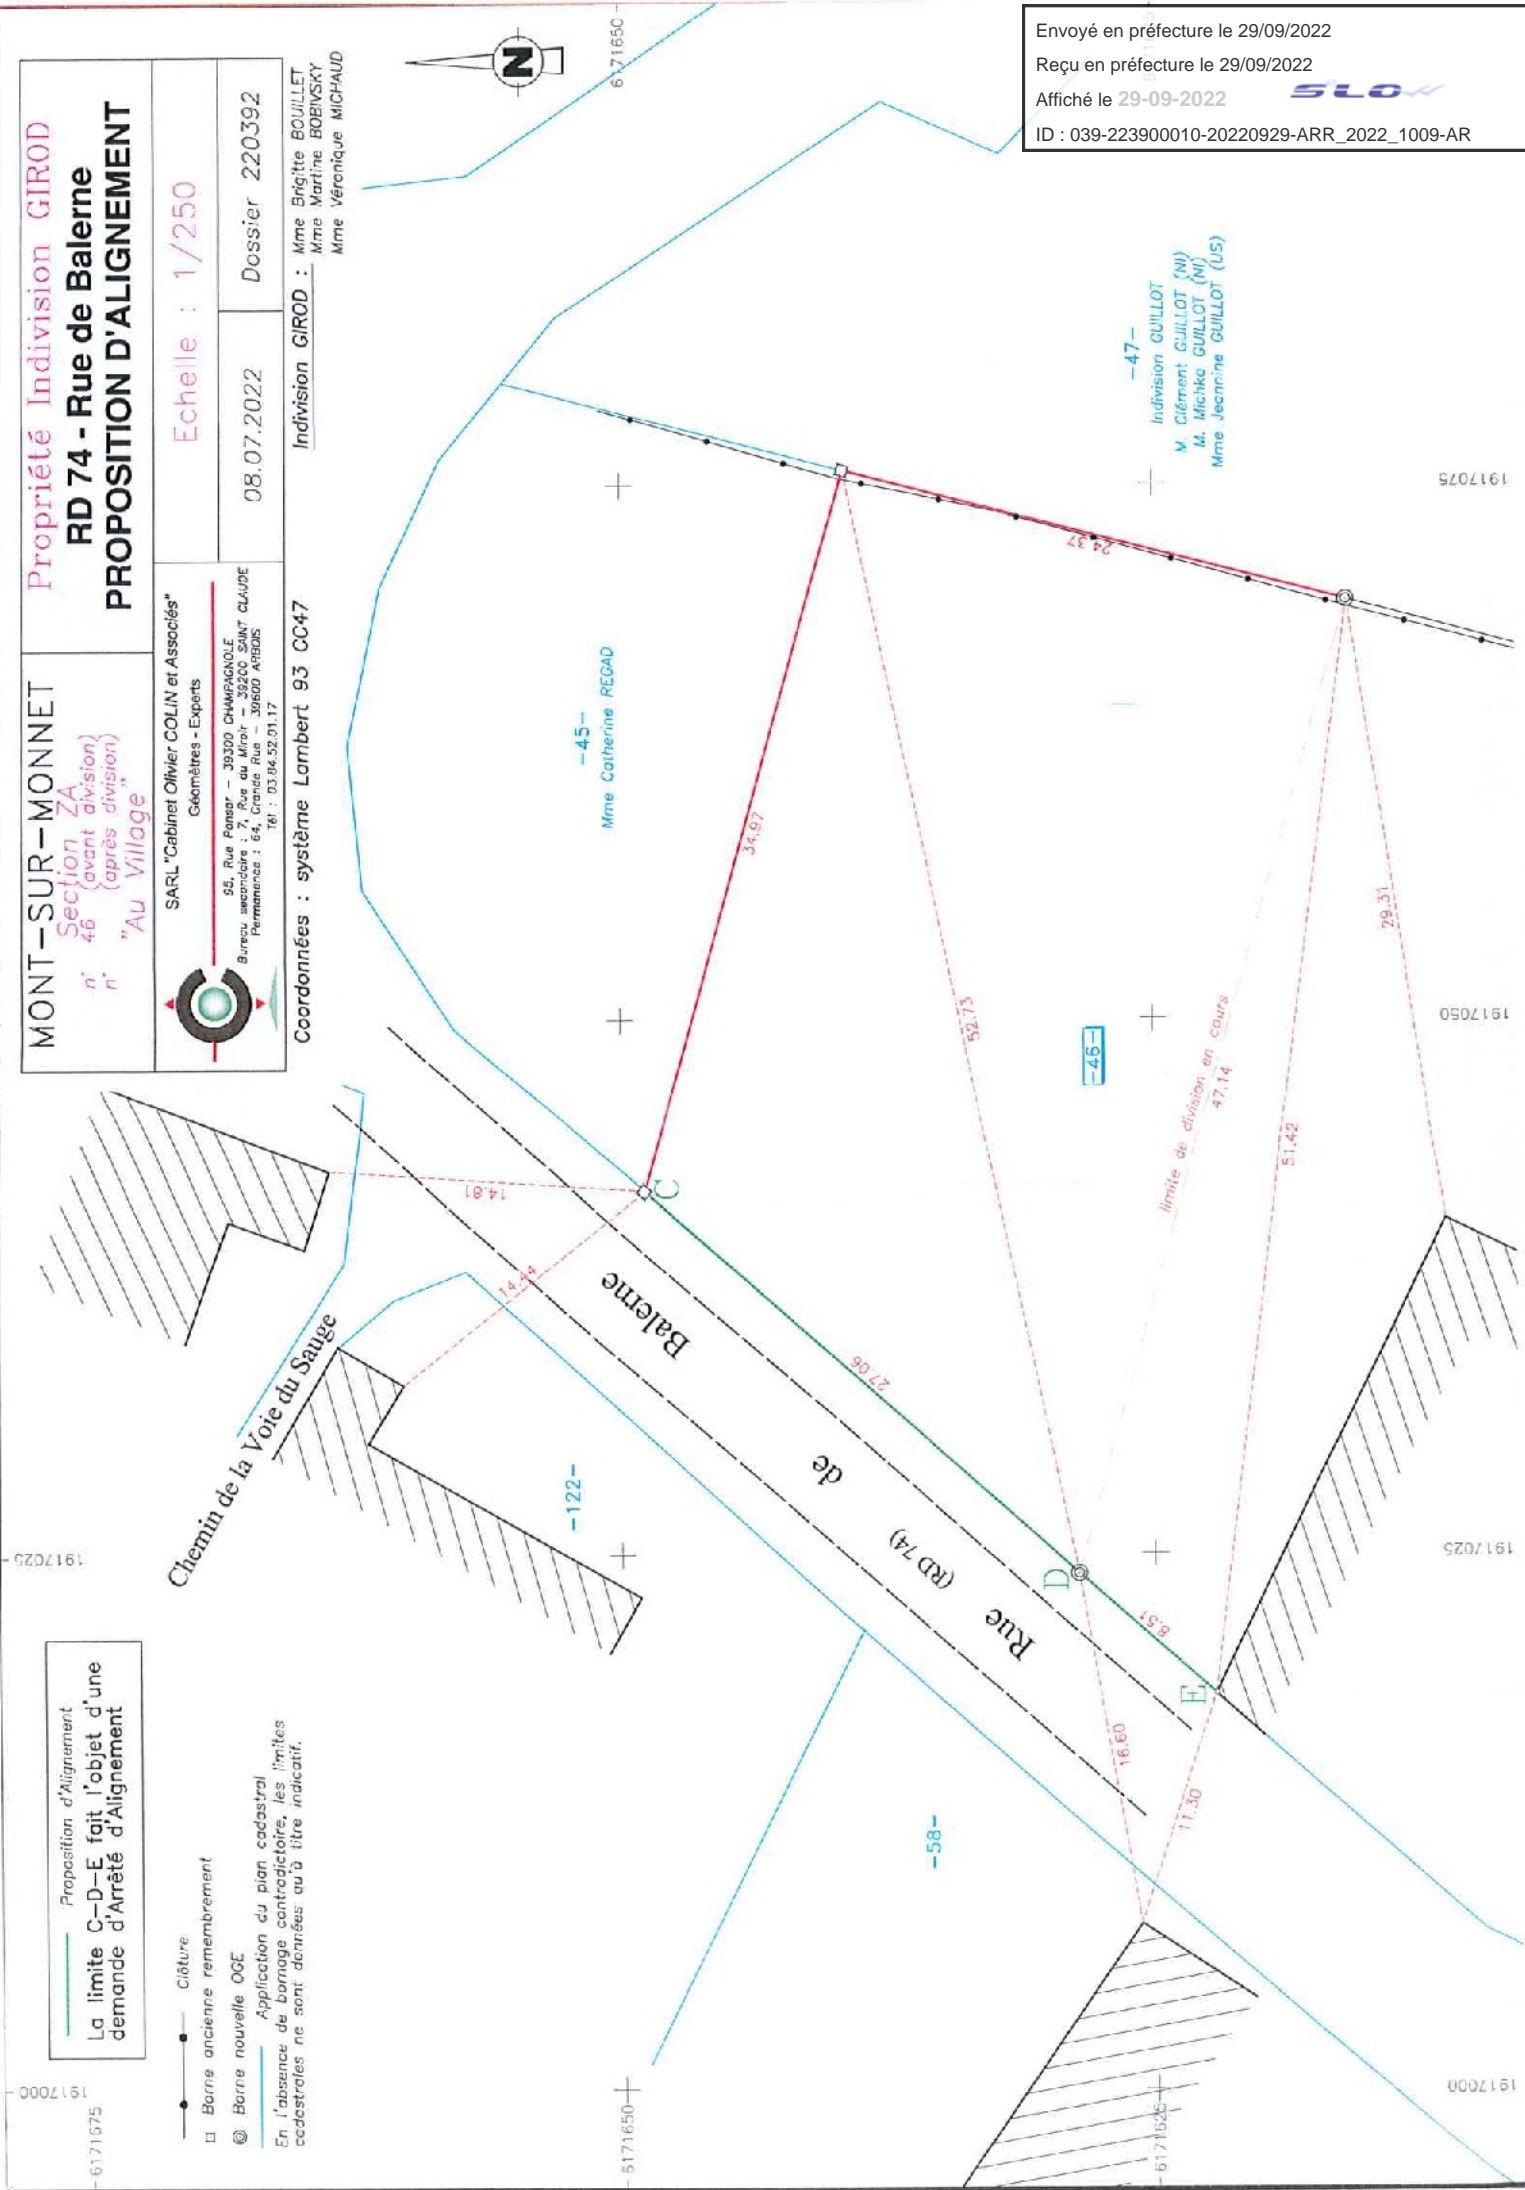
Envoyé en préfecture le 29/09/2022
Reçu en préfecture le 29/09/2022
Affiché le 29-09-2022
SLOW
ID : 039-223900010-20220929-ARR_2022_1009-AR

Propriété Indivision GIROD
RD 74 - Rue de Balerne
PROPOSITION D'ALIGNEMENT

MONT-SUR-MONNET
Section ZA
n° 46 (avant division)
n° (après division)
"Au Village"

Echelle : 1/250
Dossier 220392
08.07.2022

SARL "Cabinet Olivier COLIN et Associés"
Géomètres - Experts
95, Rue Pasteur - 39300 CHAMPAGNOLE
Bureau secondaire : 7, Rue du Miroir - 39200 SAINT CLAUDE
Permanence : 64, Grande Rue - 39600 ARBOIS
Tél : 03.84.52.01.17

Coordonnées : système Lambert 93 CC47

Indivision GIROD : Mme Brigitte BOUILLET
Mme Martine BOBIVSKY
Mme Véronique MICHAUD

-47-
Indivision GUILLOT
M. Clément GUILLOT (NI)
M. Michka GUILLOT (NI)
Mme Jeannine GUILLOT (US)

-45-
Mme Catherine REGAD

-46-

-122-

-58-

24.37
34.97
52.73
29.31
47.14
51.42
14.81
14.44
27.06
8.51
16.60
11.30

limite de division en cours

C
D
E

Rue de Balerne (RD 74)

Chemin de la Voie du Sauge

6171650
6171675
6171625
1917075
1917050
1917025
1917000

La limite C-D-E fait l'objet d'une demande d'Arrêté d'Alignement
Proposition d'Alignement
Clôture
Borne ancienne remembrement
Borne nouvelle OGE
Application du plan cadastral
En l'absence de bornage contradictoire, les limites cadastrales ne sont données qu'à titre indicatif.